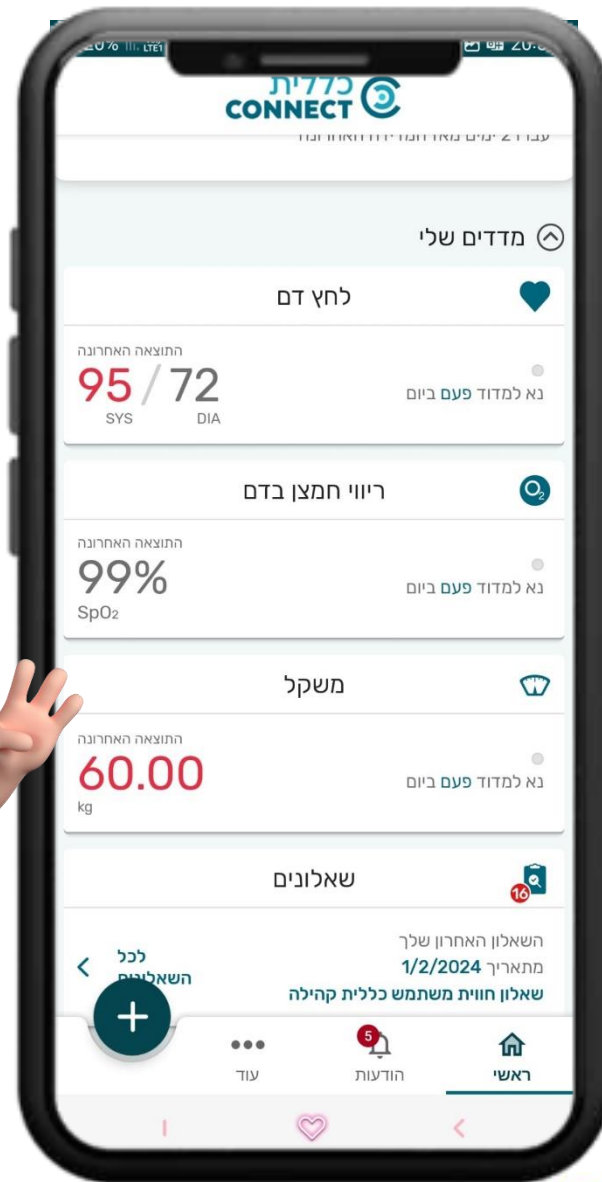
כללית CONNECT

עברו 2 ימים מאז המדידה האחרונה

מדדים שלי

לחץ דם
התוצאה האחרונה
95 / 72
SYS DIA
נא למדוד פעם ביום

ריווי חמצן בדם
התוצאה האחרונה
99%
$SpO_2$
נא למדוד פעם ביום

משקל
התוצאה האחרונה
60.00
kg
נא למדוד פעם ביום

שאלונים
16
השאלון האחרון שלך
מתאריך 1/2/2024
שאלון חווית משתמש כללית קהילה
לכל השאלונים

+
ראשי
5
הודעות
עוד